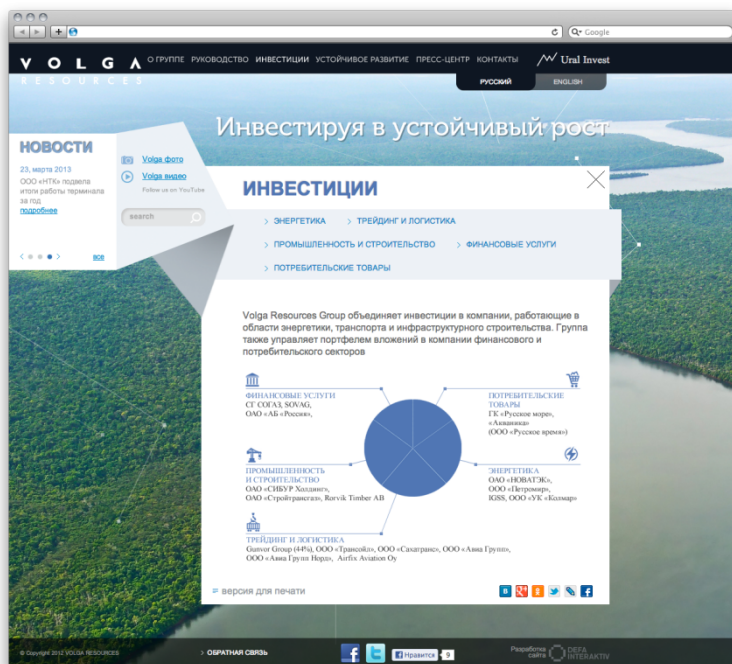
+ Google

VOLGA RESOURCES

О ГРУППЕ РУКОВОДСТВО ИНВЕСТИЦИИ УСТОЙЧИВОЕ РАЗВИТИЕ ПРЕСС-ЦЕНТР КОНТАКТЫ

Ural Invest

РУССКИЙ ENGLISH

Инвестируя в устойчивый рост

НОВОСТИ

23, марта 2013

ООО «НТК» подвела итоги работы терминала за год

подробнее

все

Volga фото

Volga видео

Follow us on YouTube

search

ИНВЕСТИЦИИ

> ЭНЕРГЕТИКА > ТРЕЙДИНГ И ЛОГИСТИКА

> ПРОМЫШЛЕННОСТЬ И СТРОИТЕЛЬСТВО > ФИНАНСОВЫЕ УСЛУГИ

> ПОТРЕБИТЕЛЬСКИЕ ТОВАРЫ

Volga Resources Group объединяет инвестиции в компании, работающие в области энергетики, транспорта и инфраструктурного строительства. Группа также управляет портфелем вложений в компании финансового и потребительского секторов

ФИНАНСОВЫЕ УСЛУГИ
СГ СОГАЗ, SOVAG,
ОАО «АБ «Россия»,

ПОТРЕБИТЕЛЬСКИЕ ТОВАРЫ
ГК «Русское море»,
«Аквауника»
(ООО «Русское время»)

ПРОМЫШЛЕННОСТЬ И СТРОИТЕЛЬСТВО
ОАО «СИБУР Холдинг»,
ОАО «Стройтрансгаз», Rorvik Timber AB

ЭНЕРГЕТИКА
ОАО «НОВАТЭК»,
ООО «Петромир»,
IGSS, ООО «УК «Колмар»

ТРЕЙДИНГ И ЛОГИСТИКА
Gunvor Group (44%), ООО «Трансойл», ООО «Сахатранс», ООО «Авиа Групп»,
ООО «Авиа Групп Норд», Airfix Aviation Oy

версия для печати

© Copyright 2012 VOLGA RESOURCES

> ОБРАТНАЯ СВЯЗЬ

Нравится 9

Разработка сайта DEFA INTERAKTIV